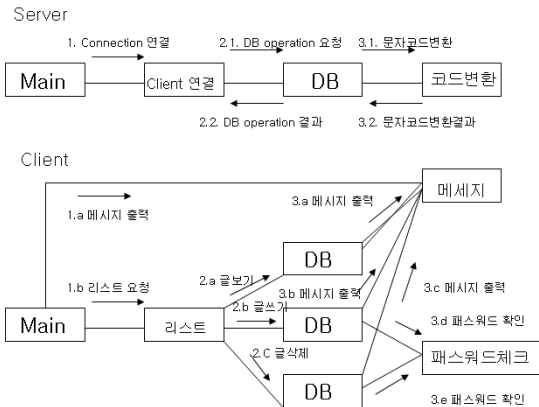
Server

1. Connection 연결

2.1. DB operation 요청

3.1. 문자코드변환

Main

Client 연결

DB

코드변환

2.2. DB operation 결과

3.2. 문자코드변환결과

Client

메세지

1.a 메시지 출력

3.a 메시지 출력

DB

1.b 리스트 요청

2.a 글보기

3.c 메시지 출력

2.b 글쓰기

3.b 메시지 출력

Main

리스트

DB

3.d 패스워드 확인

2.C 글삭제

패스워드체크

DB

3.e 패스워드 확인